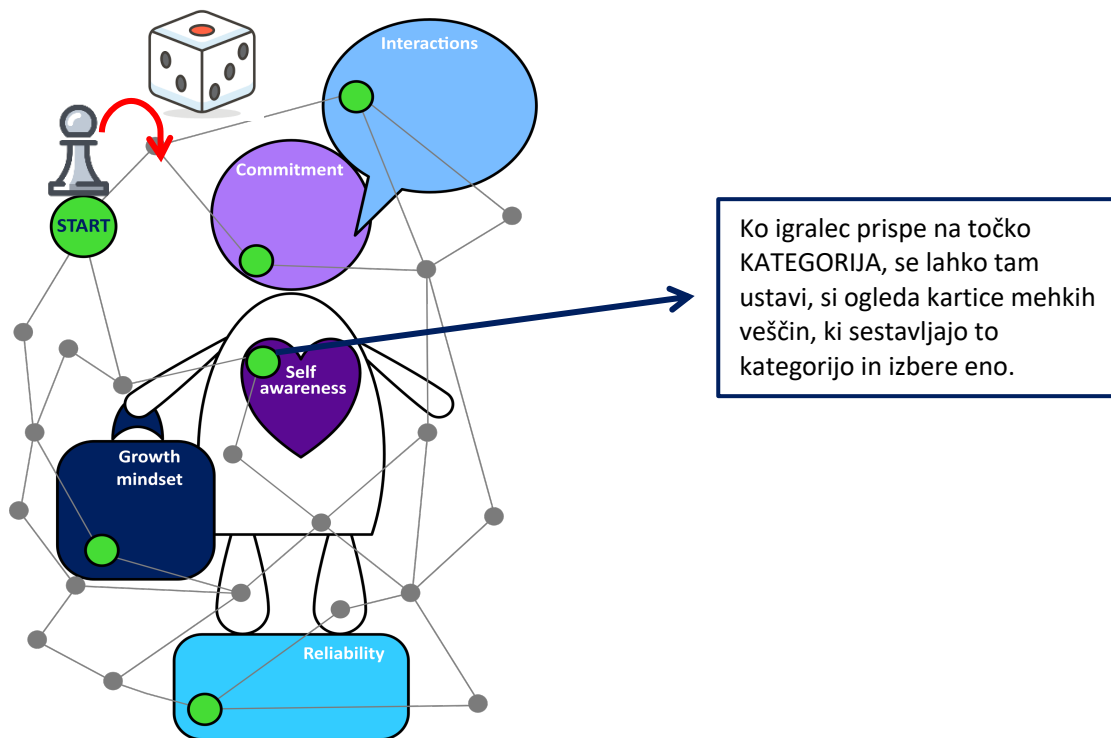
Interactions

Commitment

START

Ko igralec prispe na točko KATEGORIJA, se lahko tam ustavi, si ogleda kartice mehkih veščin, ki sestavljajo to kategorijo in izbere eno.

Self awareness

Growth mindset

Reliability